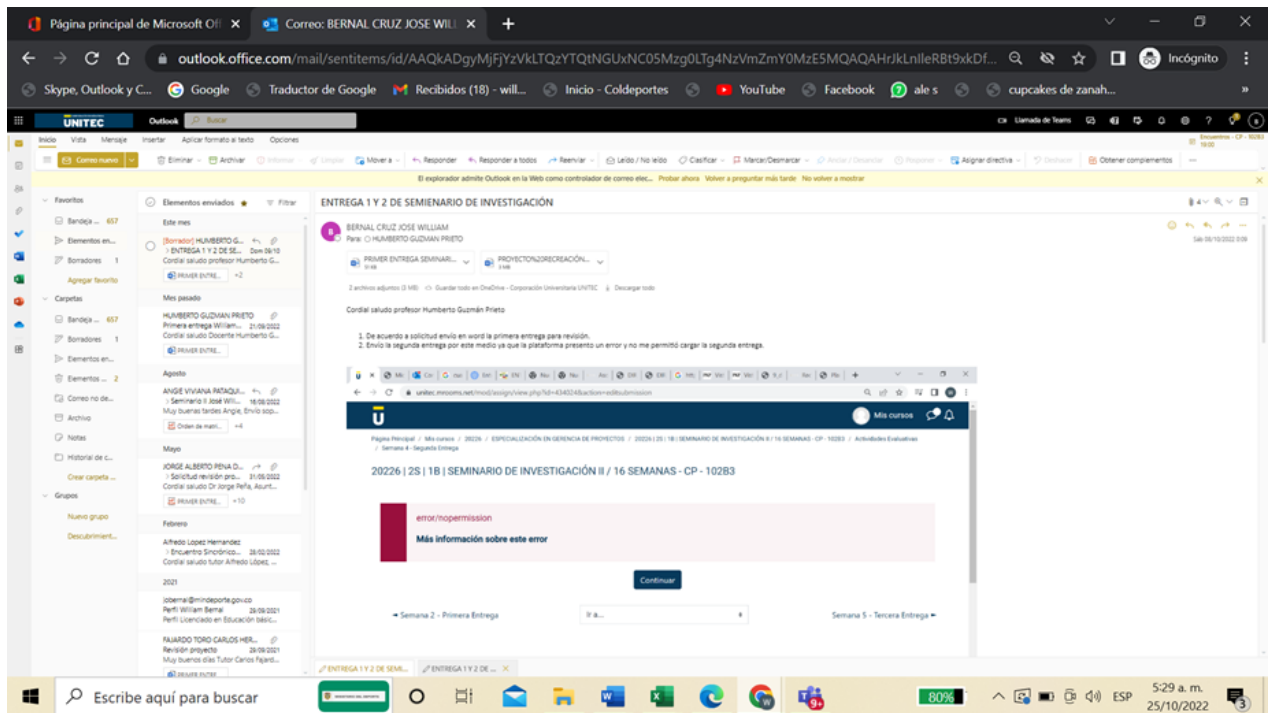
Página principal de Microsoft Off ×
Correo: BERNAL CRUZ JOSE WILL ×
+

outlook.office.com/mail/sentitems/id/AAQkADgyMjFjYzVkLTQzYTQtNGUxNC05Mzg0LTg4NzVmZmY0MzE5MQAQAHrJkLnlleRBt9xkDf...
Incógnito

Skype, Outlook y C... Google Traductor de Google Recibidos (18) - will... Inicio - Coldeportes YouTube Facebook ale s cupcakes de zanah...

UNITEC Outlook Buscar
Llamada de Teams

Inicio Vista Mensaje Insertar Aplicar formato al texto Opciones
Correo nuevo Eliminar Archivar Informe Limpiar Mover a Responder Responder a todos Reenviar Leído / No leído Clasificar Marcar/Desmarcar Anclar / Desanclar Posponer Asignar directiva Deshacer Obtener complementos

El explorador admite Outlook en la Web como controlador de correo elec... Probar ahora Volver a preguntar más tarde No volver a mostrar

Favoritos
Bandeja ... 657
Elementos en...
Borradores 1
Agregar favorito
Carpetas
Bandeja ... 657
Borradores 1
Elementos en...
Elementos ... 2
Correo no de...
Archivo
Notas
Historial de c...
Crear carpeta ...
Grupos
Nuevo grupo
Descubrimient...

Elementos enviados Filtrar
Este mes
[Borrador] HUMBERTO G...
> ENTREGA 1 Y 2 DE SE... Dom 09/10
Cordial saludo profesor Humberto G...
PRIMER ENTRE... +2
Mes pasado
HUMBERTO GUZMAN PRIETO
Primera entrega William... 21/09/2022
Cordial saludo Docente Humberto G...
PRIMER ENTRE...
Agosto
ANGIE VIVIANA PATAQUI...
> Seminario II José Wili... 18/08/2022
Muy buenas tardes Angie, Envío sop...
Orden de matri... +4
Mayo
JORGE ALBERTO PEÑA D...
> Solicitud revisión pro... 31/05/2022
Cordial saludo Dr Jorge Peña, Asunt...
PRIMER ENTRE... +10
Febrero
Alfredo Lopez Hernandez
> Encuentro Sincrónico... 28/02/2022
Cordial saludo tutor Alfredo López, ...
2021
joberna@mindeporte.gov.co
Perfil William Bernal 28/09/2021
Perfil Licenciado en Educación básic...
FAJARDO TORO CARLOS HER...
Revisión proyecto 28/09/2021
Muy buenos días Tutor Carlos Fajard...
PRIMER ENTRE...

ENTREGA 1 Y 2 DE SEMINARIO DE INVESTIGACIÓN
BERNAL CRUZ JOSE WILLIAM
Para: HUMBERTO GUZMAN PRIETO
Sáb 08/10/2022 0:09
PRIMER ENTREGA SEMINARI...
PROYECTO%20RECREACIÓN...
2 archivos adjuntos (3 MB) Guardar todo en OneDrive - Corporación Universitaria UNITEC Descargar todo

Cordial saludo profesor Humberto Guzmán Prieto

1. De acuerdo a solicitud envío en word la primera entrega para revisión.
2. Envío la segunda entrega por este medio ya que la plataforma presento un error y no me permitió cargar la segunda entrega.

unitec.mrooms.net/mod/assign/view.php?id=434324&action=editsubmission
Mis cursos
Página Principal / Mis cursos / 20226 / ESPECIALIZACIÓN EN GERENCIA DE PROYECTOS / 20226 | 2S | 1B | SEMINARIO DE INVESTIGACIÓN II / 16 SEMANAS - CP - 102B3 / Actividades Evaluativas / Semana 4 - Segunda Entrega
20226 | 2S | 1B | SEMINARIO DE INVESTIGACIÓN II / 16 SEMANAS - CP - 102B3
error/nopermission
Más información sobre este error
Continuar
◄ Semana 2 - Primera Entrega
Ir a...
Semana 5 - Tercera Entrega ►

ENTREGA 1 Y 2 DE SEMI... ENTREGA 1 Y 2 DE ...

Escribe aquí para buscar
80%
ESP
5:29 a. m.
25/10/2022